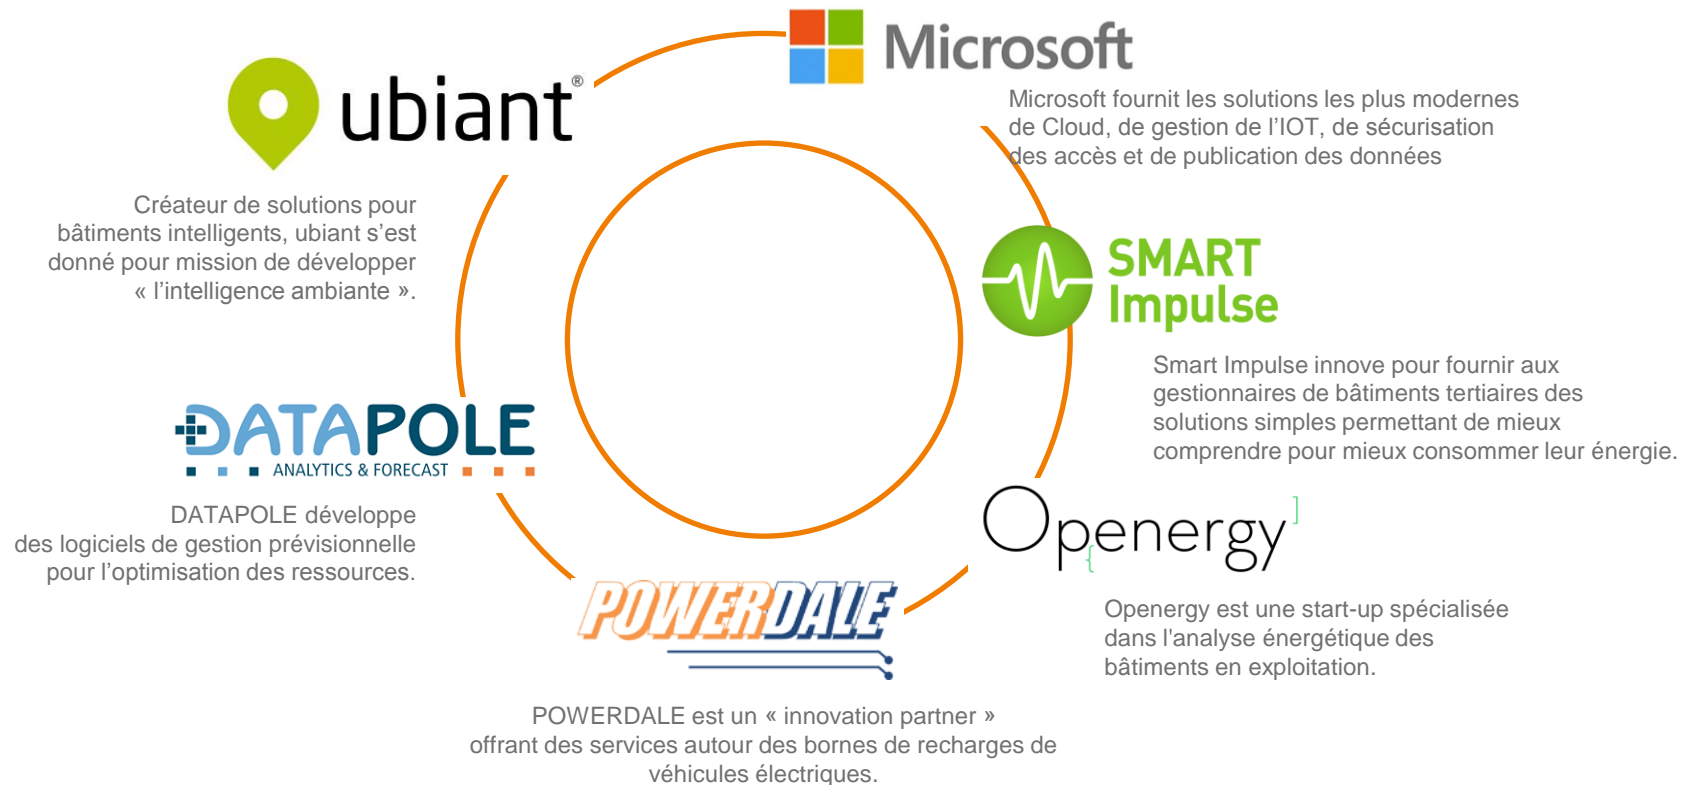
Microsoft

Microsoft fournit les solutions les plus modernes de Cloud, de gestion de l'IOT, de sécurisation des accès et de publication des données

ubiant®

Créateur de solutions pour bâtiments intelligents, ubiant s'est donné pour mission de développer « l'intelligence ambiante ».

SMART Impulse

Smart Impulse innove pour fournir aux gestionnaires de bâtiments tertiaires des solutions simples permettant de mieux comprendre pour mieux consommer leur énergie.

DATAPOLE
ANALYTICS & FORECAST

DATAPOLE développe des logiciels de gestion prévisionnelle pour l'optimisation des ressources.

Openergy

Openergy est une start-up spécialisée dans l'analyse énergétique des bâtiments en exploitation.

POWERDALE

POWERDALE est un « innovation partner » offrant des services autour des bornes de recharges de véhicules électriques.